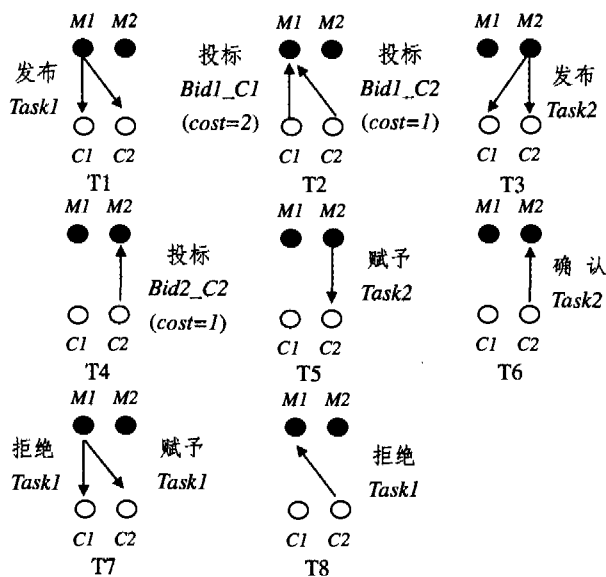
M1 M2
发布 Task1
C1 C2
T1

M1 M2
投标 Bid1_C1 (cost=2)
投标 Bid1_C2 (cost=1)
C1 C2
T2

M1 M2
发布 Task2
C1 C2
T3

M1 M2
投标 Bid2_C2 (cost=1)
C1 C2
T4

M1 M2
赋予 Task2
C1 C2
T5

M1 M2
确 认 Task2
C1 C2
T6

M1 M2
拒绝 Task1
赋予 Task1
C1 C2
T7

M1 M2
拒绝 Task1
C1 C2
T8